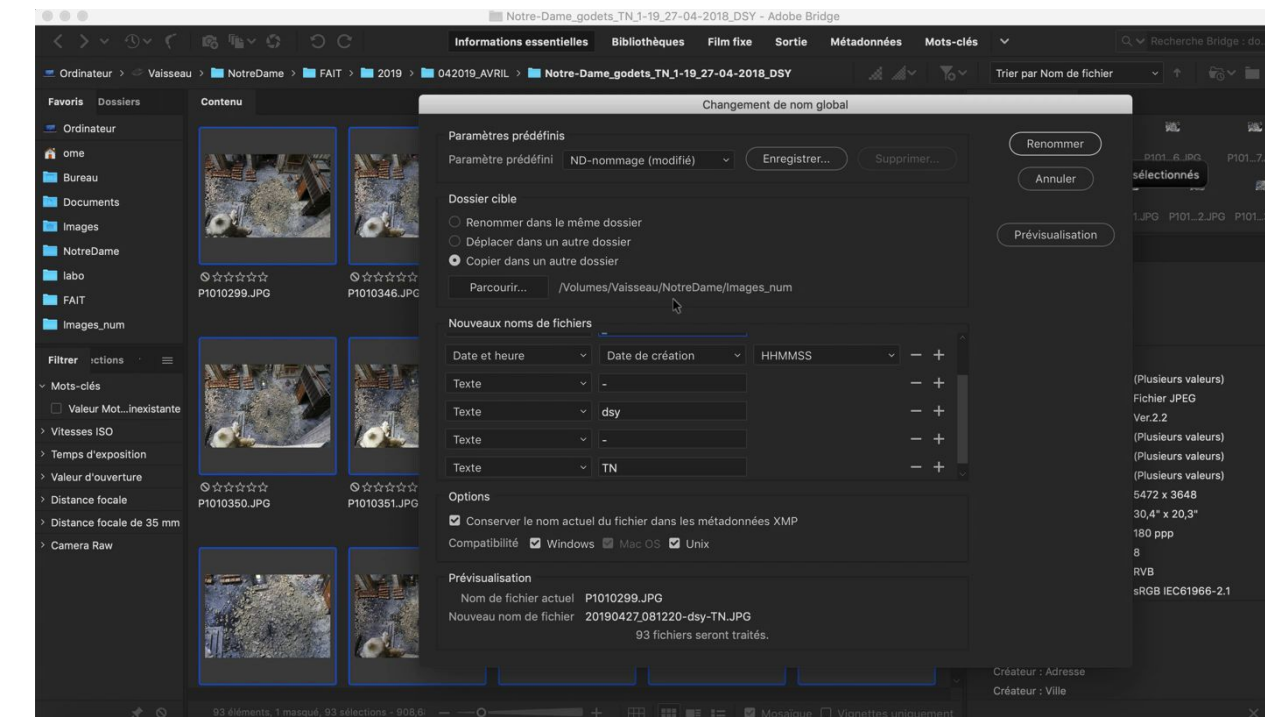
Notre-Dame_godets_TN_1-19_27-04-2018_DSY - Adobe Bridge

Informations essentielles Bibliothèques Film fixe Sortie Métadonnées Mots-clés

Recherche Bridge : do

Ordinateur > Vaisseau > NotreDame > FAIT > 2019 > 042019_AVRIL > Notre-Dame_godets_TN_1-19_27-04-2018_DSY

Trier par Nom de fichier

Favoris Dossiers

Contenu

Ordinateur
ome
Bureau
Documents
Images
NotreDame
labo
FAIT
Images_num

Filtrer ections

Mots-clés
Valeur Mot...inexistante
Vitesses ISO
Temps d'exposition
Valeur d'ouverture
Distance focale
Distance focale de 35 mm
Camera Raw

P1010299.JPG
P1010346.JPG
P1010350.JPG
P1010351.JPG

Changement de nom global

Paramètres prédéfinis
Paramètre prédéfini ND-nommage (modifié) Enregistrer... Supprimer...

Dossier cible
Renommer dans le même dossier
Déplacer dans un autre dossier
Copier dans un autre dossier
Parcourir... /Volumes/Vaisseau/NotreDame/Images_num

Nouveaux noms de fichiers
| | | |
|---|---|---|
| Date et heure | Date de création | HHMMSS |
| Texte | - | |
| Texte | dsy | |
| Texte | - | |
| Texte | TN | |

Options
Conserver le nom actuel du fichier dans les métadonnées XMP
Compatibilité Windows Mac OS Unix

Prévisualisation
Nom de fichier actuel P1010299.JPG
Nouveau nom de fichier 20190427_081220-dsy-TN.JPG
93 fichiers seront traités.

Renommer
Annuler
Prévisualisation

P101...6.JPG P101...7.
sélectionnés
1.JPG P101...2.JPG P101...

(Plusieurs valeurs)
Fichier JPEG
Ver.2.2
(Plusieurs valeurs)
(Plusieurs valeurs)
(Plusieurs valeurs)
5472 x 3648
30,4" x 20,3"
180 ppp
8
RVB
sRGB IEC61966-2.1

Créateur : Adresse
Créateur : Ville

93 éléments, 1 masqué, 93 sélections - 908,6

Mosaïque Vignettes uniquement